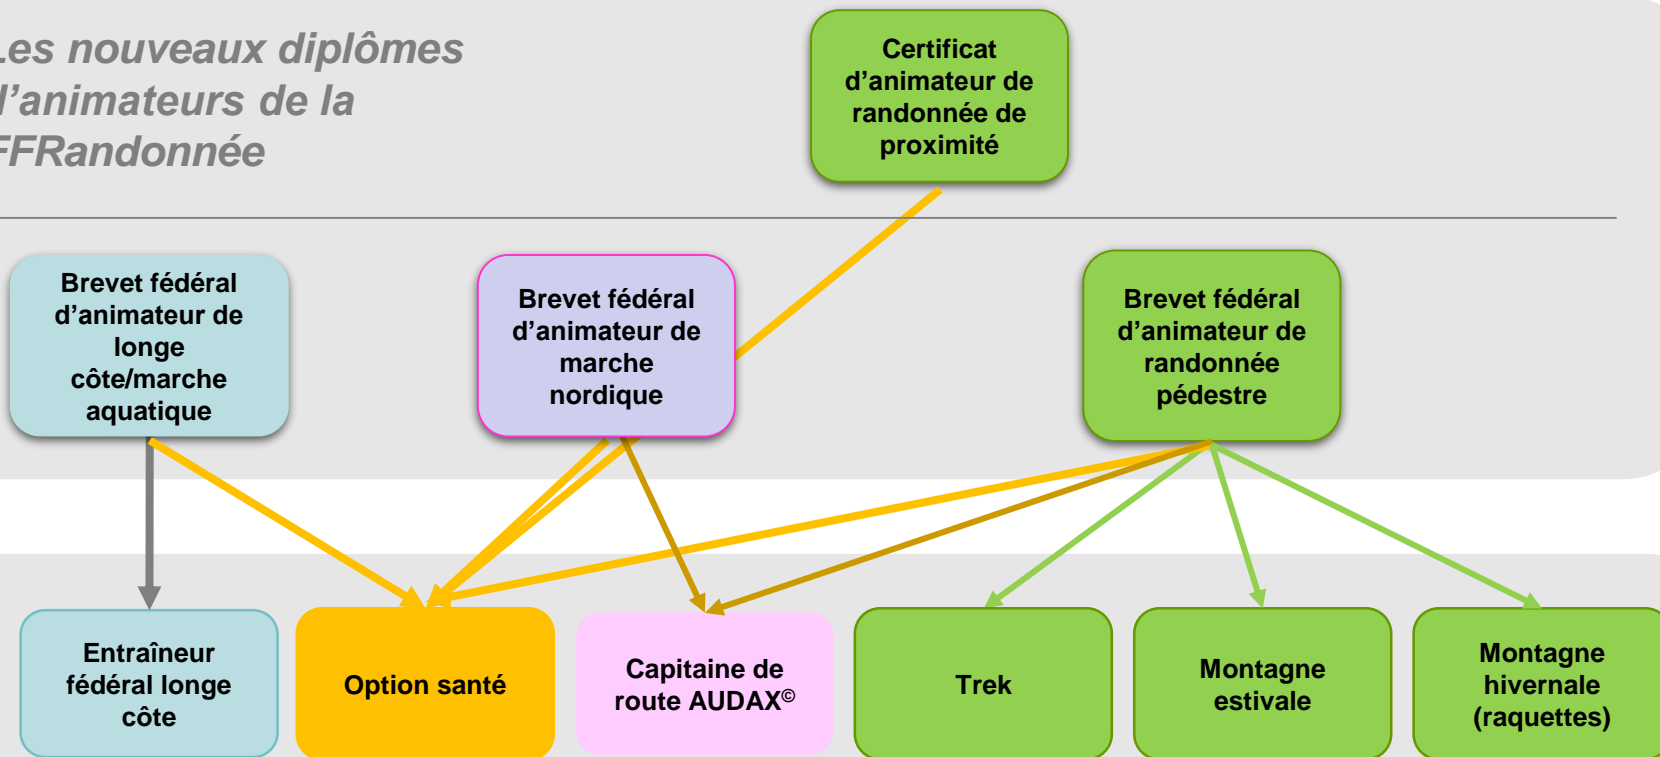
Les nouveaux diplômes d'animateurs de la FFRandonnée

Certificat d'animateur de randonnée de proximité

Brevet fédéral d'animateur de longe côte/marche aquatique

Brevet fédéral d'animateur de marche nordique

Brevet fédéral d'animateur de randonnée pédestre

Entraîneur fédéral longe côte

Option santé

Capitaine de route AUDAX©

Trek

Montagne estivale

Montagne hivernale (raquettes)